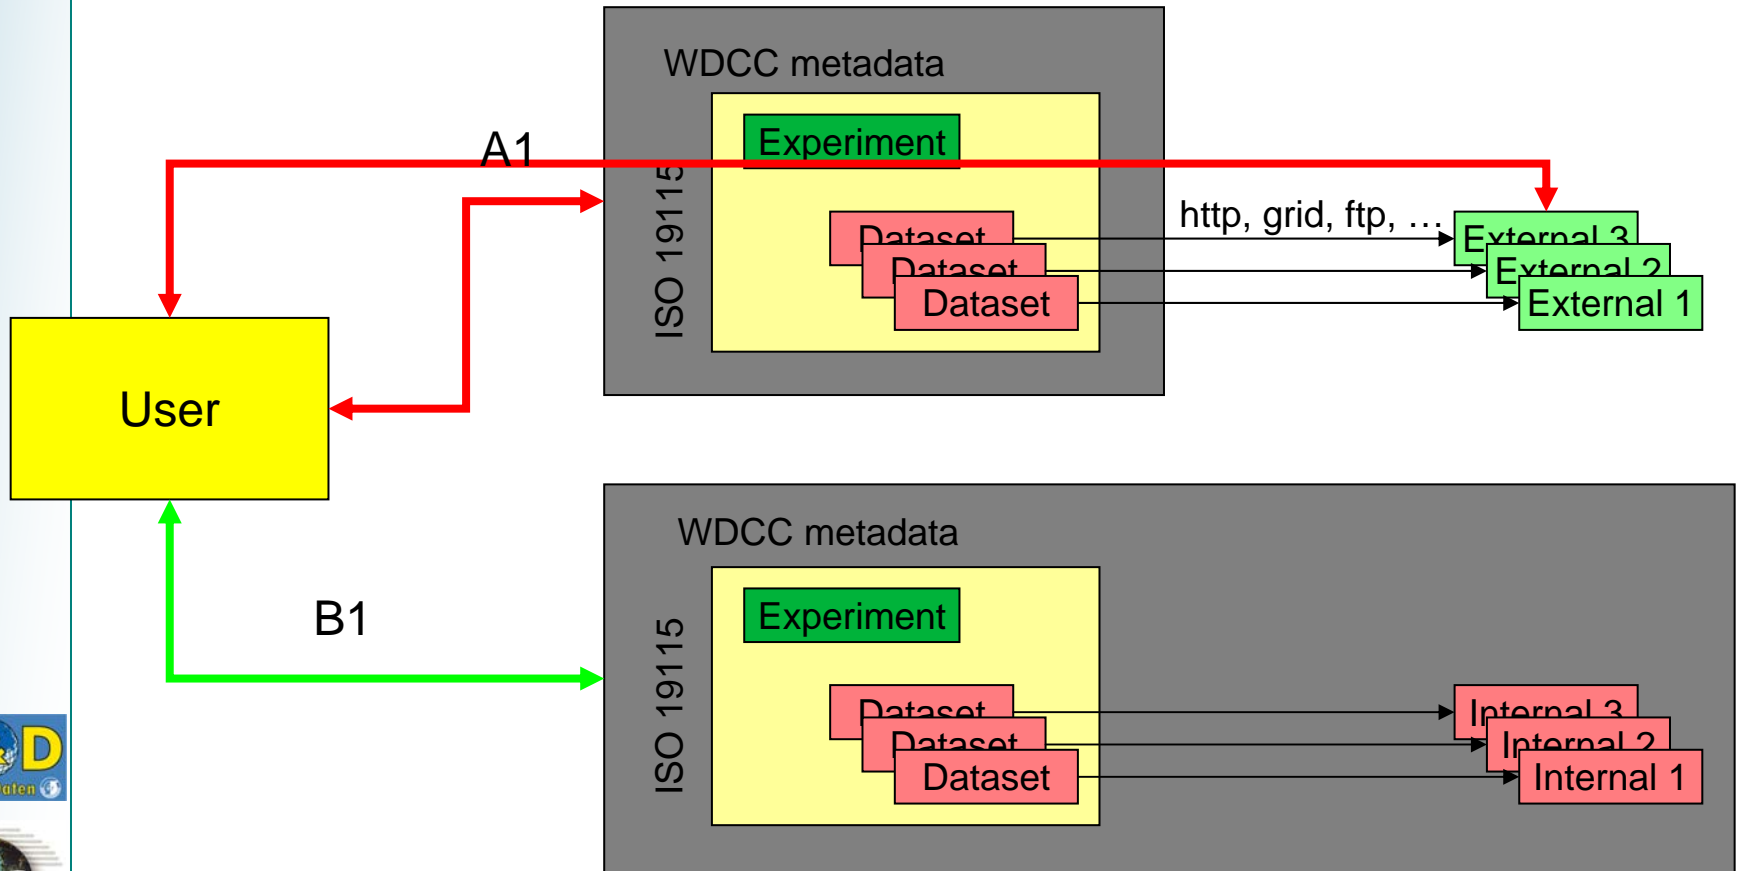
WDCC metadata

A1

Experiment

ISO 19115

http, grid, ftp, …

Dataset
Dataset
Dataset

External 3
External 2
External 1

User

WDCC metadata

B1

Experiment

ISO 19115

Dataset
Dataset
Dataset

Internal 3
Internal 2
Internal 1

D
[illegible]aten